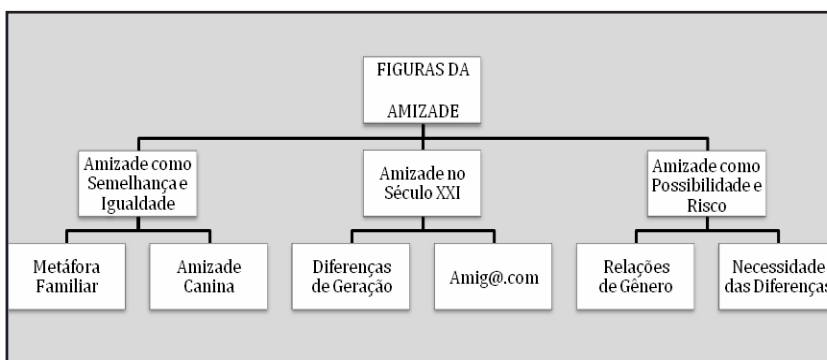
FIGURAS DA AMIZADE

Amizade como Semelhança e Igualdade

Amizade no Século XXI

Amizade como Possibilidade e Risco

Metáfora Familiar

Amizade Canina

Diferenças de Geração

Amig@.com

Relações de Gênero

Necessidade das Diferenças